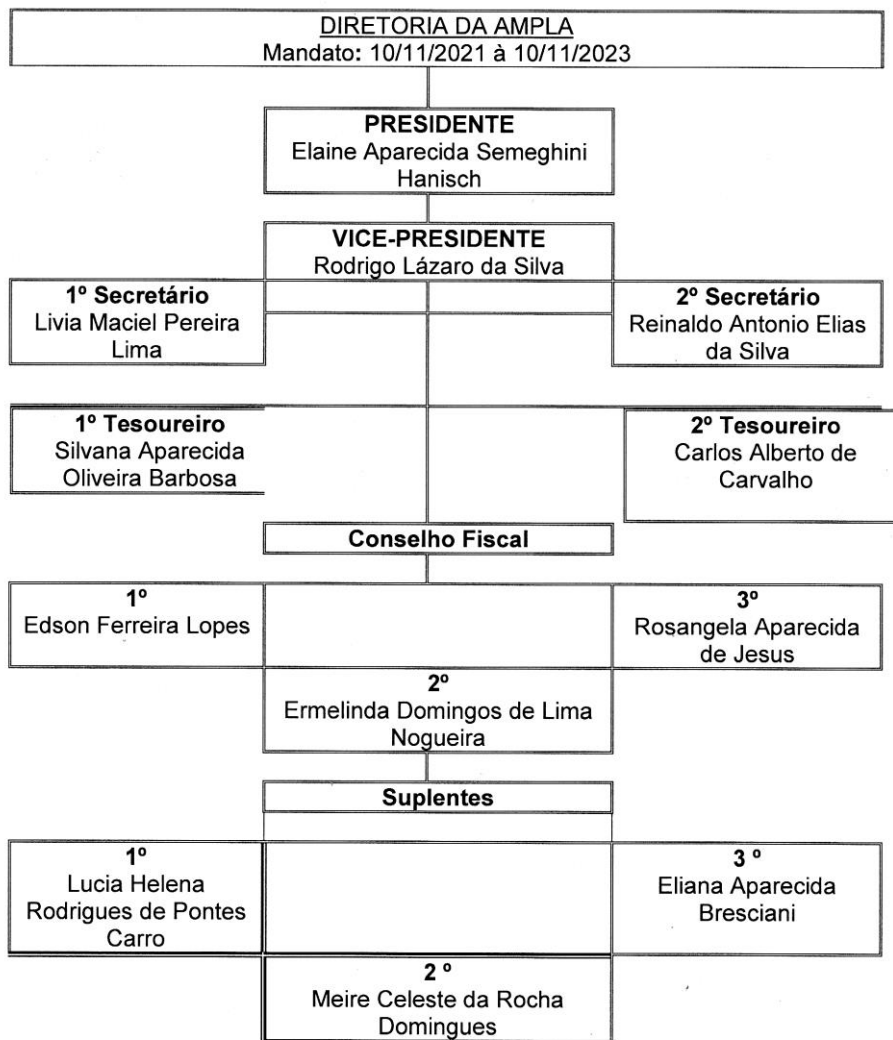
DIRETORIA DA AMPLA
Mandato: 10/11/2021 à 10/11/2023

PRESIDENTE
Elaine Aparecida Semeghini Hanisch

VICE-PRESIDENTE
Rodrigo Lázaro da Silva

1º Secretário
Livia Maciel Pereira Lima

2º Secretário
Reinaldo Antonio Elias da Silva

1º Tesoureiro
Silvana Aparecida Oliveira Barbosa

2º Tesoureiro
Carlos Alberto de Carvalho

Conselho Fiscal

1º
Edson Ferreira Lopes

3º
Rosangela Aparecida de Jesus

2º
Ermelinda Domingos de Lima Nogueira

Suplentes

1º
Lucia Helena Rodrigues de Pontes Carro

3 º
Eliana Aparecida Bresciani

2 º
Meire Celeste da Rocha Domingues